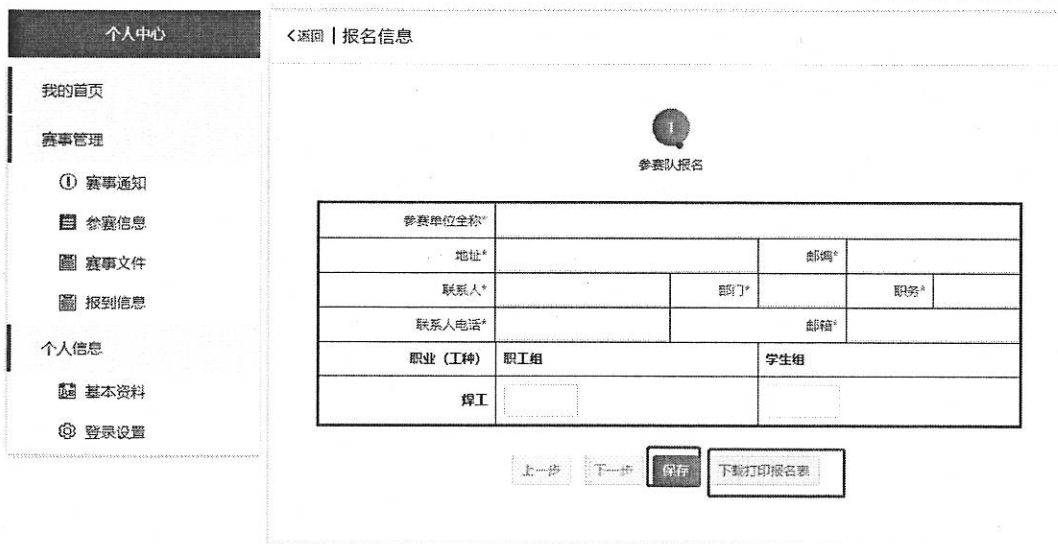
个人中心

我的首页

赛事管理

赛事通知

参赛信息

赛事文件

报到信息

个人信息

基本资料

登录设置

<返回 | 报名信息

1

参赛队报名

| 参赛单位全称* | | | | | |
|---|---|---|---|---|---|
| 地址* | | | 邮编* | | |
| 联系人* | | 部门* | | 职务* | |
| 联系人电话* | | | 邮箱* | | |
| 职业（工种） | 职工组 | | 学生组 | | |
| 焊工 | | | | | |

上一步 下一步 保存 下载打印报名表